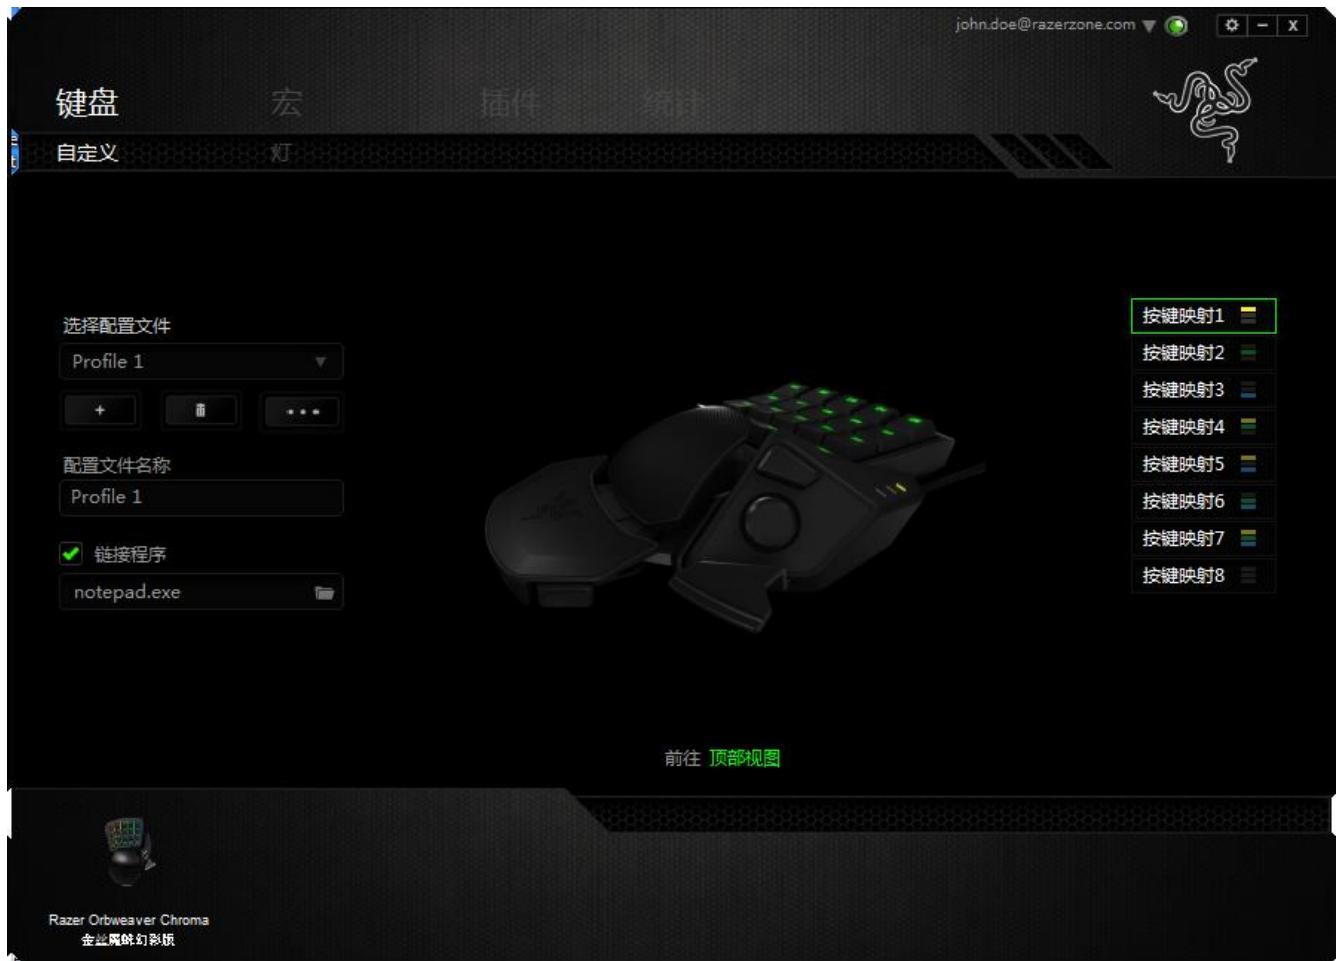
john.doe@razerzone.com

键盘 宏 插件 统计

自定义 灯

选择配置文件

Profile 1

+ ...

配置文件名称

Profile 1

链接程序

notepad.exe

按键映射1
按键映射2
按键映射3
按键映射4
按键映射5
按键映射6
按键映射7
按键映射8

前往 顶部视图

Razer Orbweaver Chroma
金丝魔蛛幻彩版